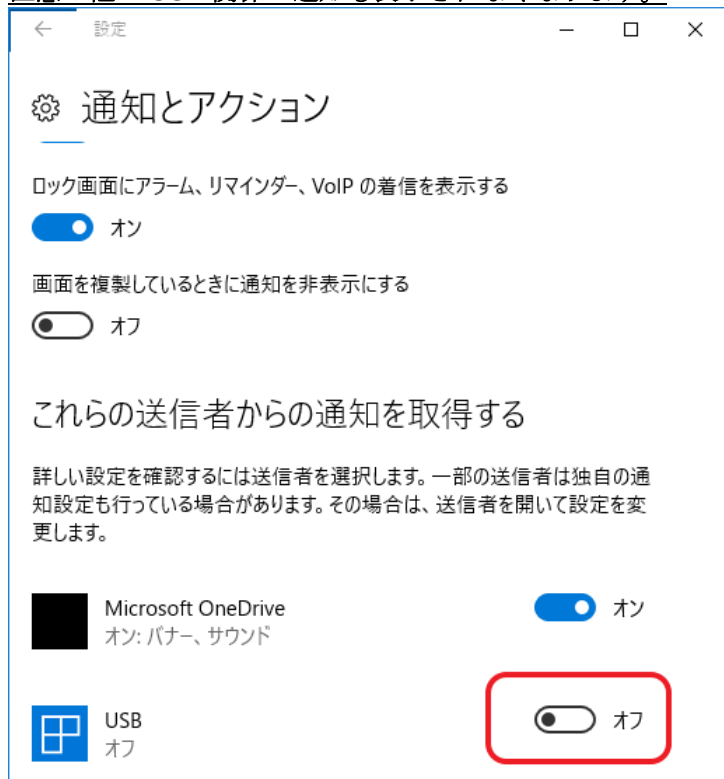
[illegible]

設定

通知とアクション

ロック画面にアラーム、リマインダー、VoIP の着信を表示する

オン

画面を複製しているときに通知を非表示にする

オフ

これらの送信者からの通知を取得する

詳しい設定を確認するには送信者を選択します。一部の送信者は独自の通知設定も行っている場合があります。その場合は、送信者を開いて設定を変更します。

Microsoft OneDrive
オン: バナー、サウンド

オン

USB
オフ

オフ